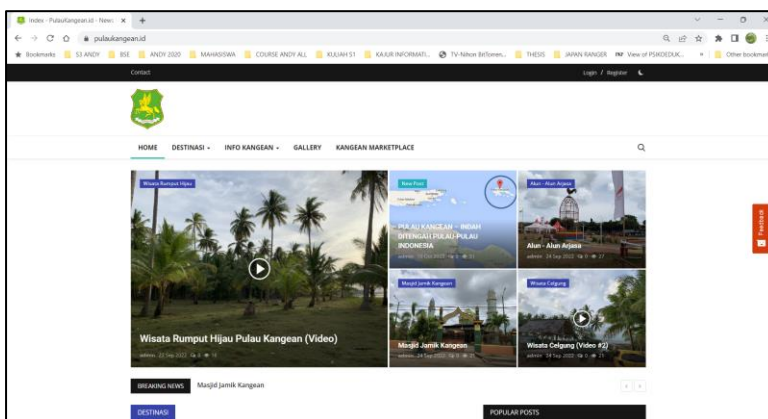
Index - Pulaukangean.id - News ×  +

pulaukangean.id

Bookmarks  S3 ANDY  BSE  ANDY 2020  MAHASISWA  COURSE ANDY ALL  KULIAH S1  KAJUR INFORMATI...  TV-Nihon BitTorren...  THESIS  JAPAN RANGER  View of PSIKOEDUK...  »  Other bookmarks

Contact

Login / Register

HOME  DESTINASI  INFO KANGEAN  GALLERY  KANGEAN MARKETPLACE

Wisata Rumput Hijau

Wisata Rumput Hijau Pulau Kangean (Video)

admin 22 Sep 2022 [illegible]

New Post

PULAU KANGEAN – INDAH DITENGAH PULAU-PULAU INDONESIA

admin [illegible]

Alun - Alun Arjasa

Alun - Alun Arjasa

admin 24 Sep 2022 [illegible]

Masjid Jamik Kangean

Masjid Jamik Kangean

admin 24 Sep 2022 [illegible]

Wisata Celgung

Wisata Celgung (Video #2)

admin 24 Sep 2022 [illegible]

Feedback

BREAKING NEWS  Masjid Jamik Kangean

DESTINASI

POPULAR POSTS